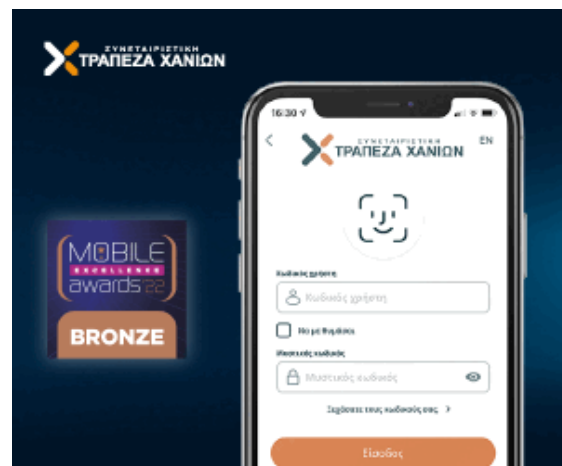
ΣΥΝΕΤΑΙΡΙΣΤΙΚΗ
ΤΡΑΠΕΖΑ ΧΑΝΙΩΝ

MOBILE
EXCELLENCE
awards 22
BRONZE

16:30
<
ΣΥΝΕΤΑΙΡΙΣΤΙΚΗ
ΤΡΑΠΕΖΑ ΧΑΝΙΩΝ
EN

Κωδικός χρήστη
Κωδικός χρήστη
Να με θυμάσαι
Μυστικός κωδικός
Μυστικός κωδικός
Ξεχάσατε τους κωδικούς σας; >
Είσοδος